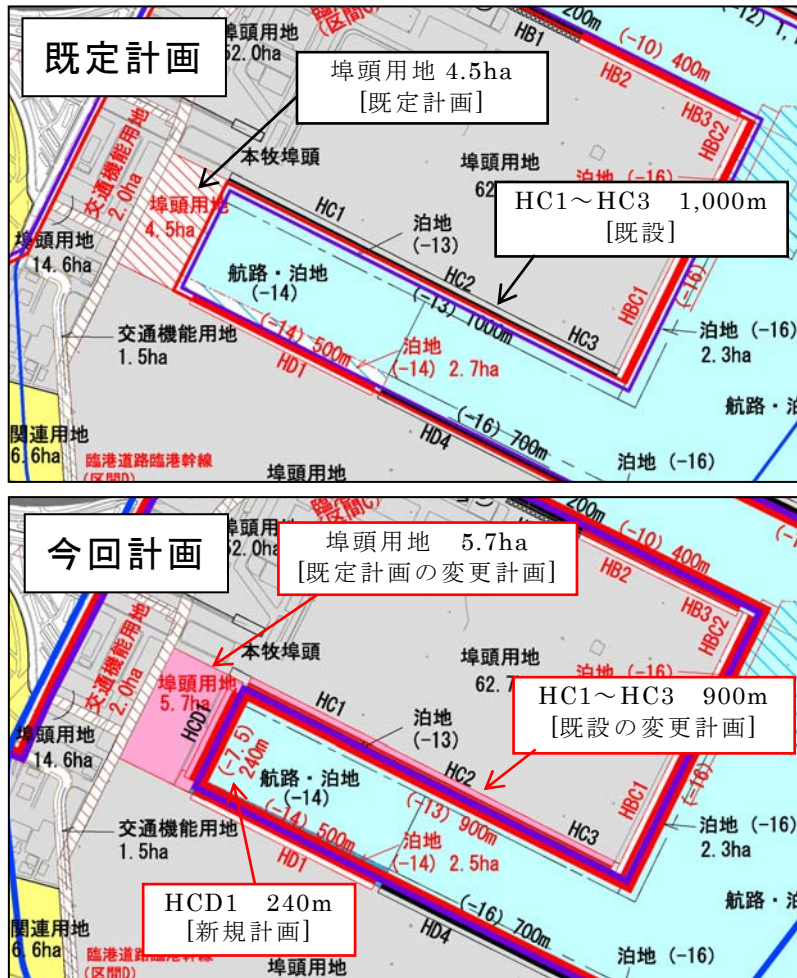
既定計画

埠頭用地 4.5ha
[既定計画]

HC1～HC3 1,000m
[既設]

埠頭用地
62.0ha

本牧埠頭

埠頭用地
62

交通機能用地
2.0ha

埠頭用地
4.5ha

埠頭用地
14.6ha

HC1
泊地
(−13)

航路・泊地
(−14)

HC2
(−13) 1000m
HC3

交通機能用地
1.5ha

(−14) 500m
HD1
泊地
(−14) 2.7ha

HB1
200m
(−10) 400m
HB2
HB3
HBC2
泊地 (−16)
HBC1
(−16)
泊地 (−16)
2.3ha
航路・泊

関連用地
6.6ha
臨港道路臨港幹線
(区間D)

(−16) 700m
HD4
埠頭用地
泊地 (−16)

今回計画

埠頭用地 5.7ha
[既定計画の変更計画]

HC1～HC3 900m
[既設の変更計画]

埠頭用地
62.0ha

本牧埠頭

埠頭用地
62.7

交通機能用地
2.0ha

埠頭用地
5.7ha

HCD1
(−7.5)
240m

埠頭用地
14.6ha

HC1
泊地
(−13)

航路・泊地
(−14)

HC2
(−13) 900m
HC3

交通機能用地
1.5ha

(−14) 500m
HD1
泊地
(−14) 2.5ha

200m
(−10) 400m
HB2
HB3
HBC2
泊地 (−16)
HBC1
(−16)
泊地 (−16)
2.3ha
航路・泊

HCD1 240m
[新規計画]

関連用地
6.6ha
臨港道路臨港幹線
(区間D)

(−16) 700m
HD4
埠頭用地
泊地 (−16)